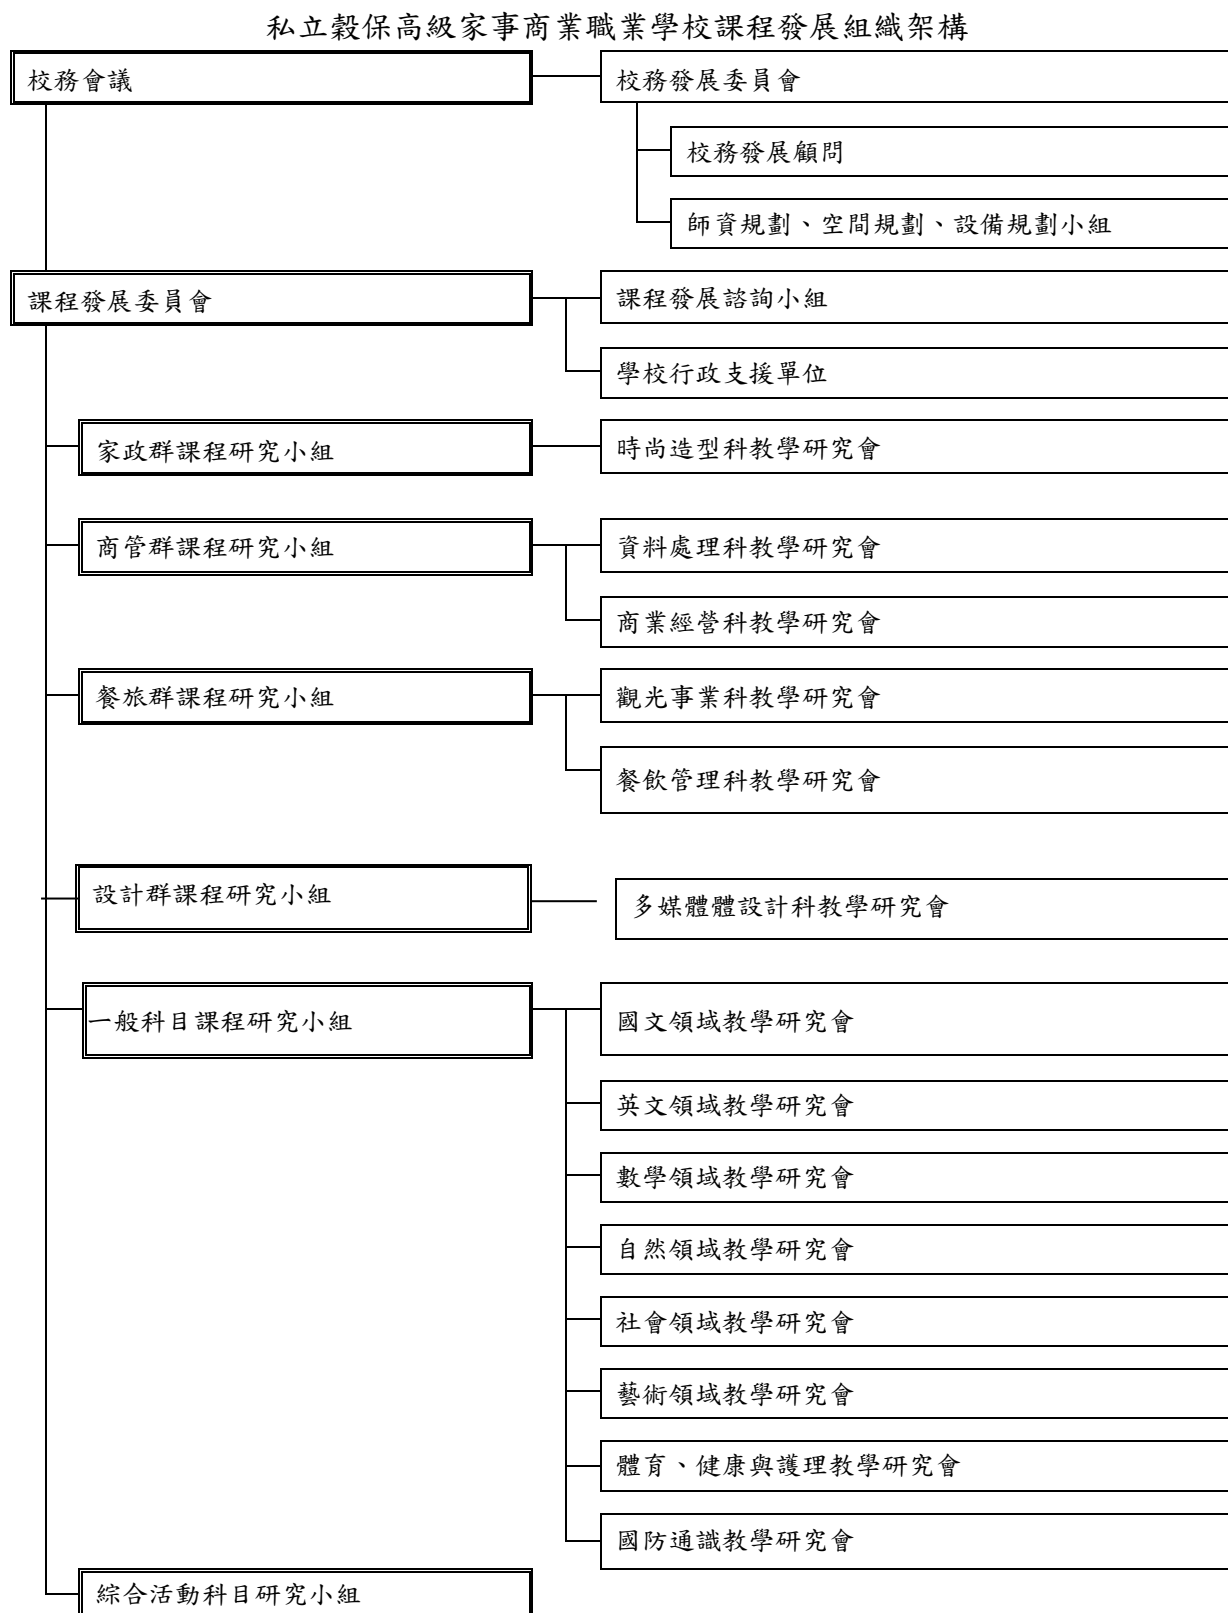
私立穀保高級家事商業職業學校課程發展組織架構

校務會議

校務發展委員會

校務發展顧問

師資規劃、空間規劃、設備規劃小組

課程發展委員會

課程發展諮詢小組

學校行政支援單位

家政群課程研究小組

時尚造型科教學研究會

商管群課程研究小組

資料處理科教學研究會

商業經營科教學研究會

餐旅群課程研究小組

觀光事業科教學研究會

餐飲管理科教學研究會

設計群課程研究小組

多媒體體設計科教學研究會

一般科目課程研究小組

國文領域教學研究會

英文領域教學研究會

數學領域教學研究會

自然領域教學研究會

社會領域教學研究會

藝術領域教學研究會

體育、健康與護理教學研究會

國防通識教學研究會

綜合活動科目研究小組